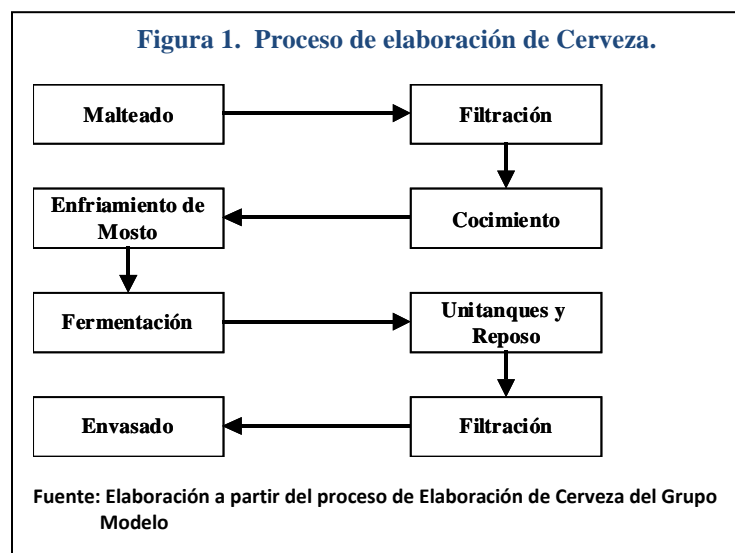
Figura 1. Proceso de elaboración de Cerveza.

Malteado

Filtración

Cocimiento

Enfriamiento de Mosto

Fermentación

Unitanques y Reposo

Filtración

Envasado

Fuente: Elaboración a partir del proceso de Elaboración de Cerveza del Grupo Modelo